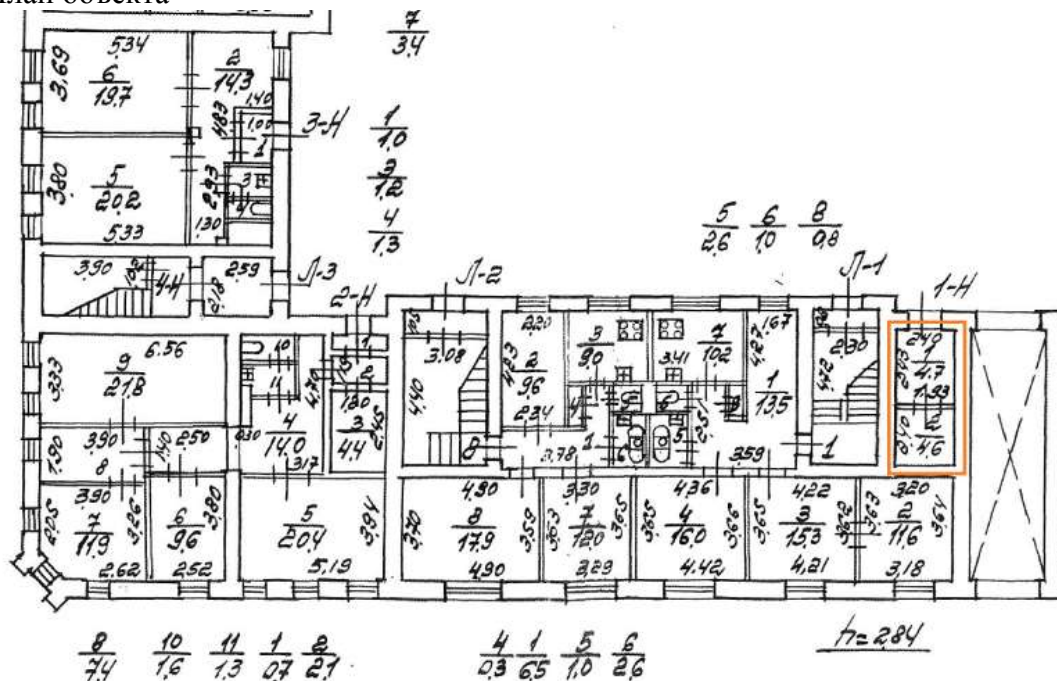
лан объекта

$\frac{7}{3.4}$

5.34
3.69
$\frac{6}{19.7}$
$\frac{2}{14.3}$
1.40
1.00
1.83
1
3-Н
$\frac{1}{1.0}$
3.80
$\frac{5}{20.2}$
2.93
3
$\frac{3}{1.2}$
1.30
5.33
$\frac{4}{1.3}$

$\frac{5}{2.6}$ $\frac{6}{1.0}$ $\frac{8}{0.8}$

3.90
4-Н
2.59
2.18
Л-3
2-Н
Л-2
Л-1
1-Н

$\frac{9}{21.8}$
6.56
3.33
1.40
11
4.70
1
1.80
2
2.45
3.08
4.40
2.20
$\frac{2}{9.6}$
4.23
$\frac{3}{9.0}$
3.41
$\frac{7}{10.2}$
1.67
4.27
$\frac{1}{13.5}$
4.72
2.30
2.40
$\frac{1}{4.7}$
1.93
$\frac{2}{4.6}$
2.10

1.90
3.90
2.50
8
0.30
$\frac{4}{14.0}$
$\frac{3}{4.4}$
3.17
8
2.34
4
6
6
1
5
2.78
3.59
1

3.90
2.05
3.26
$\frac{7}{11.9}$
$\frac{6}{9.6}$
3.80
$\frac{5}{20.4}$
3.94
4.90
3.70
$\frac{8}{17.9}$
3.59
3.30
3.63
$\frac{7}{12.0}$
3.65
4.36
3.65
$\frac{4}{16.0}$
3.66
3.65
4.22
$\frac{3}{15.3}$
3.62
3.63
3.20
$\frac{2}{11.6}$
3.64
2.62
2.52
5.19
4.90
3.29
4.42
4.21
3.18

$\frac{8}{7.4}$ $\frac{10}{1.6}$ $\frac{11}{1.3}$ $\frac{1}{0.7}$ $\frac{2}{2.1}$

$\frac{4}{0.3}$ $\frac{1}{6.5}$ $\frac{5}{1.0}$ $\frac{6}{2.6}$

h=2.84